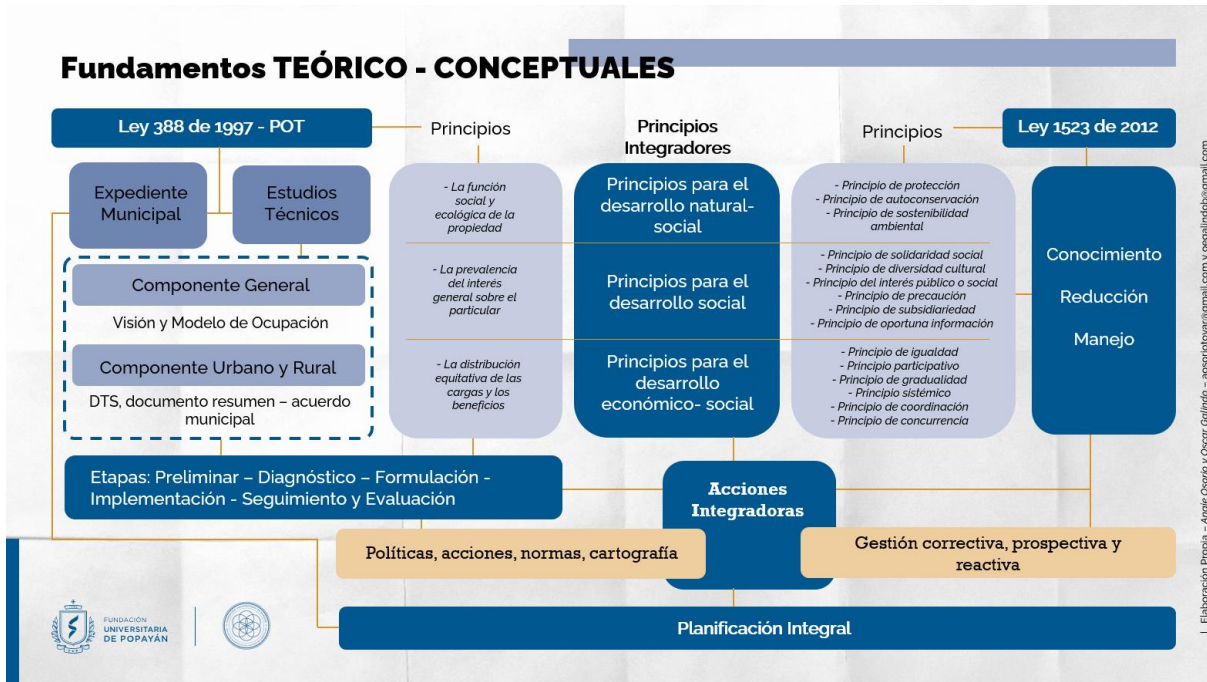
Fundamentos TEÓRICO - CONCEPTUALES

Ley 388 de 1997 - POT

Principios

Principios Integradores

Principios

Ley 1523 de 2012

Expediente Municipal

Estudios Técnicos

Componente General

Visión y Modelo de Ocupación

Componente Urbano y Rural

DTS, documento resumen – acuerdo municipal

- La función social y ecológica de la propiedad

- La prevalencia del interés general sobre el particular

- La distribución equitativa de las cargas y los beneficios

Principios para el desarrollo natural-social

Principios para el desarrollo social

Principios para el desarrollo económico- social

- Principio de protección
- Principio de autoconservación
- Principio de sostenibilidad ambiental

- Principio de solidaridad social
- Principio de diversidad cultural
- Principio del interés público o social
- Principio de precaución
- Principio de subsidiariedad
- Principio de oportuna información

- Principio de igualdad
- Principio participativo
- Principio de gradualidad
- Principio sistémico
- Principio de coordinación
- Principio de concurrencia

Conocimiento

Reducción

Manejo

Etapas: Preliminar – Diagnóstico – Formulación - Implementación - Seguimiento y Evaluación

Acciones Integradoras

Políticas, acciones, normas, cartografía

Gestión correctiva, prospectiva y reactiva

FUNDACIÓN UNIVERSITARIA DE POPAYÁN

Planificación Integral

Elaboración Propia – Angie Osorio y Oscar Galindo – aosoriotovar@gmail.com y osgalindob@gmail.com